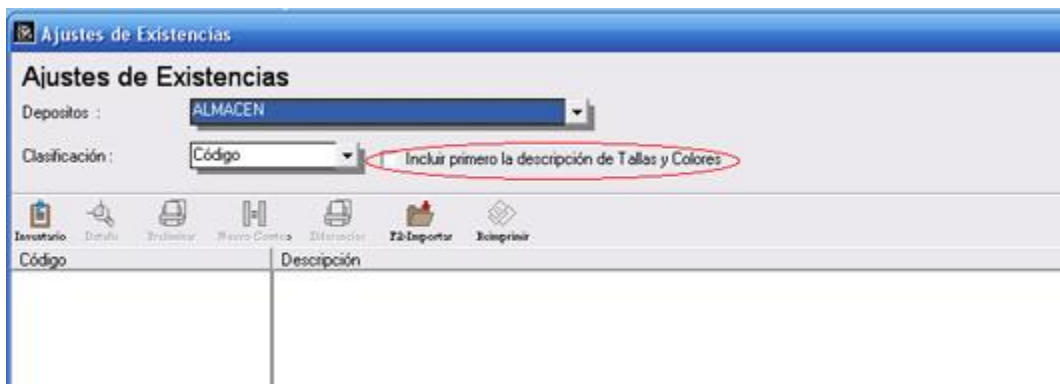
Ajustes de Existencias

Ajustes de Existencias

Depositos : ALMACEN

Clasificación : Código

Incluir primero la descripción de Tallas y Colores

Inventario Detalle Preliminar Nuevo Conteo Diferencias F3-Importar Reimprimir

| Código | Descripción |
|---|---|